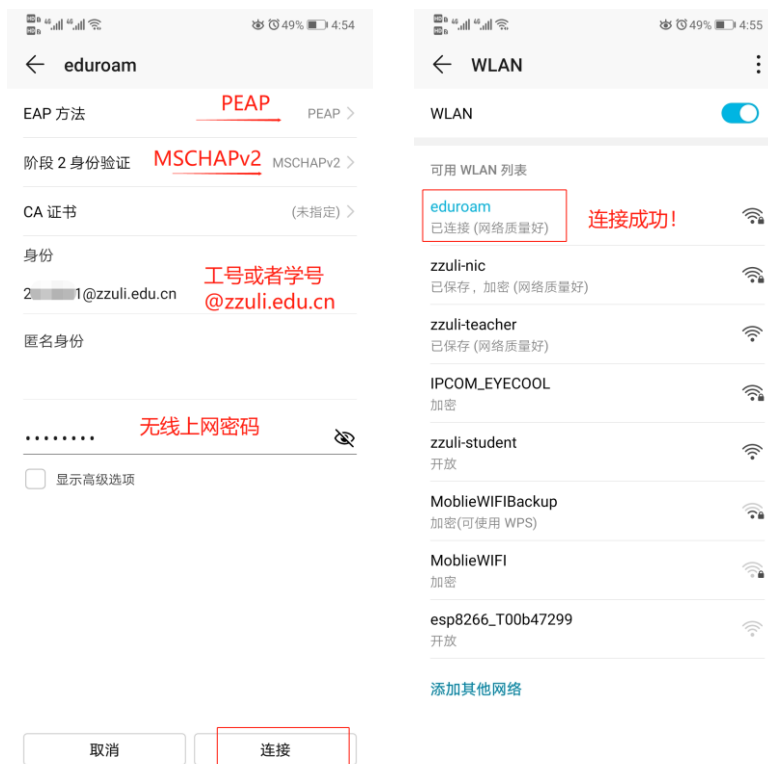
49% 4:54

eduroam

EAP 方法 PEAP PEAP

阶段 2 身份验证 MSCHAPv2 MSCHAPv2

CA 证书 (未指定)

身份

2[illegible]1@zzuli.edu.cn 工号或者学号 @zzuli.edu.cn

匿名身份

•••••••• 无线上网密码

显示高级选项

取消 连接

49% 4:55

WLAN

WLAN

可用 WLAN 列表

eduroam
已连接 (网络质量好) 连接成功!

zzuli-nic
已保存，加密 (网络质量好)

zzuli-teacher
已保存 (网络质量好)

IPCOM_EYECOOL
加密

zzuli-student
开放

MoblieWIFIBackup
加密(可使用 WPS)

MoblieWIFI
加密

esp8266_T00b47299
开放

添加其他网络